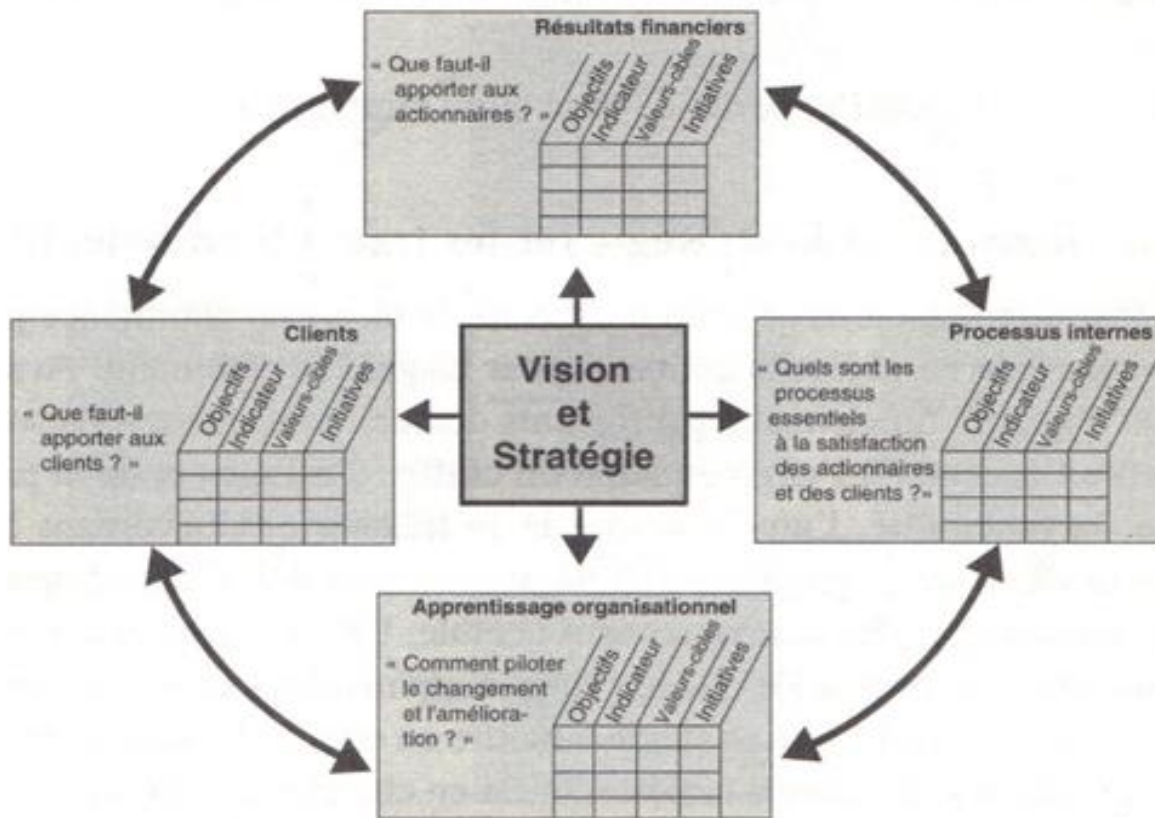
Résultats financiers

« Que faut-il apporter aux actionnaires ? »

| Objectifs | Indicateur | Valeurs-cibles | Initiatives |
|---|---|---|---|
| | | | |
| | | | |
| | | | |

Clients

« Que faut-il apporter aux clients ? »

| Objectifs | Indicateur | Valeurs-cibles | Initiatives |
|---|---|---|---|
| | | | |
| | | | |
| | | | |

Vision et Stratégie

Processus internes

« Quels sont les processus essentiels à la satisfaction des actionnaires et des clients ? »

| Objectifs | Indicateur | Valeurs-cibles | Initiatives |
|---|---|---|---|
| | | | |
| | | | |
| | | | |

Apprentissage organisationnel

« Comment piloter le changement et l'amélioration ? »

| Objectifs | Indicateur | Valeurs-cibles | Initiatives |
|---|---|---|---|
| | | | |
| | | | |
| | | | |